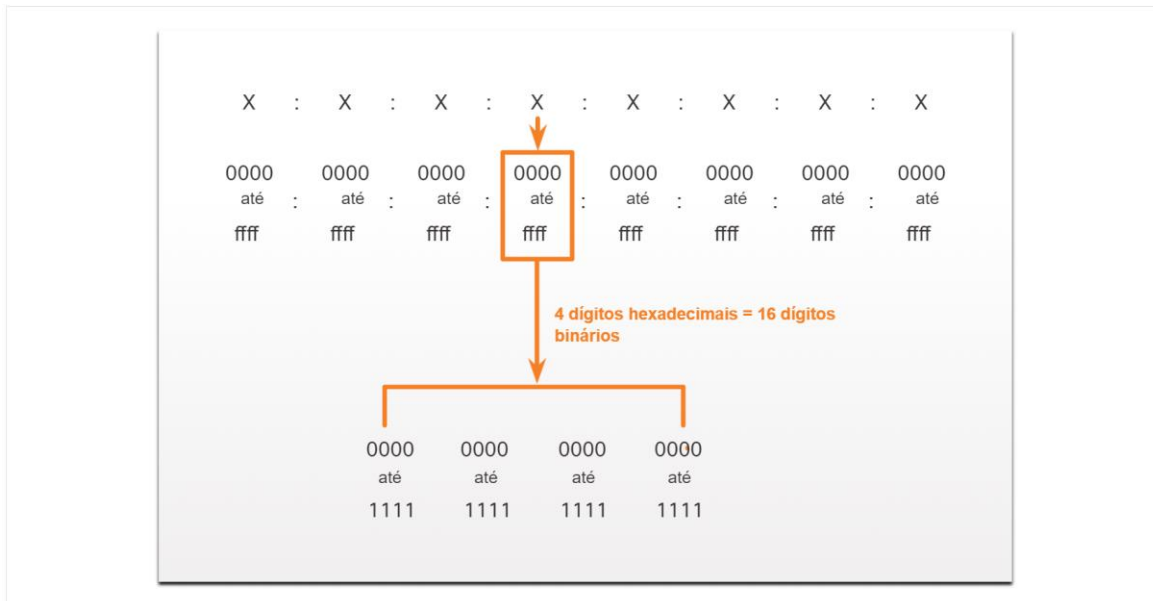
X : X : X : X : X : X : X : X

0000 até ffff : 0000 até ffff : 0000 até ffff : 0000 até ffff : 0000 até ffff : 0000 até ffff : 0000 até ffff : 0000 até ffff

4 dígitos hexadecimais = 16 dígitos binários

0000 até 1111 0000 até 1111 0000 até 1111 0000 até 1111